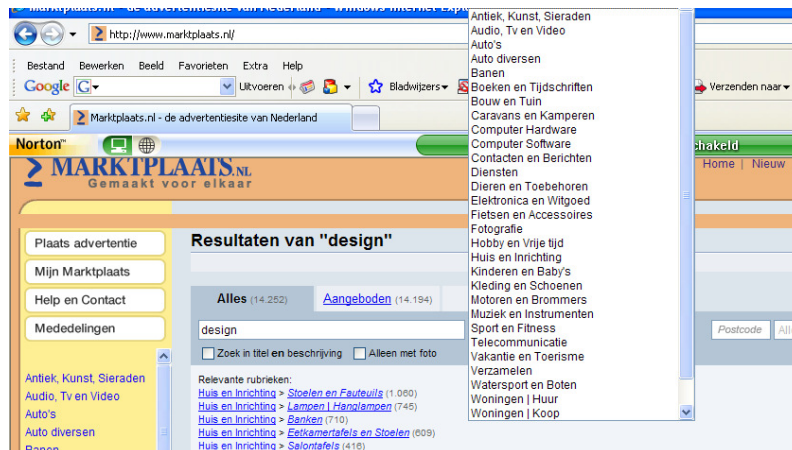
Marktplaats.nl - de advertentiesite van Nederland - Windows Internet Expl

http://www.marktplaats.nl/

Bestand Bewerken Beeld Favorieten Extra Help

Google G Uitvoeren Bladwijzers Verzenden naar

Marktplaats.nl - de advertentiesite van Nederland

Norton

chakeld

MARKTPLAATS.NL
Gemaakt voor elkaar

Home | Nieuw

Plaats advertentie
Mijn Marktplaats
Help en Contact
Mededelingen

Antiek, Kunst, Sieraden
Audio, Tv en Video
Auto's
Auto diversen
Banen

Resultaten van "design"

Alles (14.252) Aangeboden (14.194)

design

Zoek in titel en beschrijving Alleen met foto

Postcode

Relevante rubrieken:
Huis en Inrichting > Stoelen en Fauteuils (1.060)
Huis en Inrichting > Lampen | Hanglampen (745)
Huis en Inrichting > Banken (710)
Huis en Inrichting > Eetkamertafels en Stoelen (609)
Huis en Inrichting > Salontafels (416)

Antiek, Kunst, Sieraden
Audio, Tv en Video
Auto's
Auto diversen
Banen
Boeken en Tijdschriften
Bouw en Tuin
Caravans en Kamperen
Computer Hardware
Computer Software
Contacten en Berichten
Diensten
Dieren en Toebehoren
Elektronica en Witgoed
Fietsen en Accessoires
Fotografie
Hobby en Vrije tijd
Huis en Inrichting
Kinderen en Baby's
Kleding en Schoenen
Motoren en Brommers
Muziek en Instrumenten
Sport en Fitness
Telecommunicatie
Vakantie en Toerisme
Verzamelen
Watersport en Boten
Woningen | Huur
Woningen | Koop